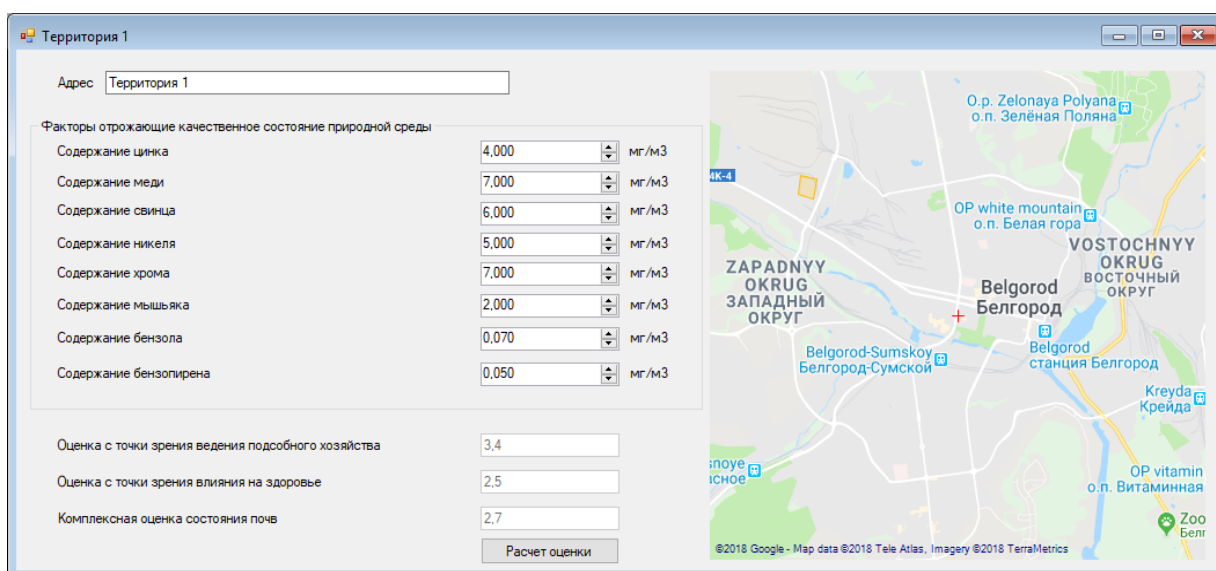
Территория 1

Адрес Территория 1

Факторы отрожающие качественное состояние природной среды

| | | |
|---|---|---|
| Содержание цинка | 4,000 | мг/м3 |
| Содержание меди | 7,000 | мг/м3 |
| Содержание свинца | 6,000 | мг/м3 |
| Содержание никеля | 5,000 | мг/м3 |
| Содержание хрома | 7,000 | мг/м3 |
| Содержание мышьяка | 2,000 | мг/м3 |
| Содержание бензола | 0,070 | мг/м3 |
| Содержание бензопирена | 0,050 | мг/м3 |

Оценка с точки зрения ведения подсобного хозяйства 3,4

Оценка с точки зрения влияния на здоровье 2,5

Комплексная оценка состояния почв 2,7

Расчет оценки

MK-4
O.p. Zelonaya Polyana
о.п. Зелёная Поляна
OP white mountain
о.п. Белая гора
VOSTOCHNYY OKRUG
ВОСТОЧНЫЙ ОКРУГ
ZAPADNYY OKRUG
ЗАПАДНЫЙ ОКРУГ
Belgorod
Белгород
Belgorod-Sumskoy
Белгород-Сумской
Belgorod
станция Белгород
Kreyda
Крейда
snoye
сное
OP vitamin
о.п. Витаминная
Zoo
Белг
©2018 Google - Map data ©2018 Tele Atlas, Imagery ©2018 TerraMetrics